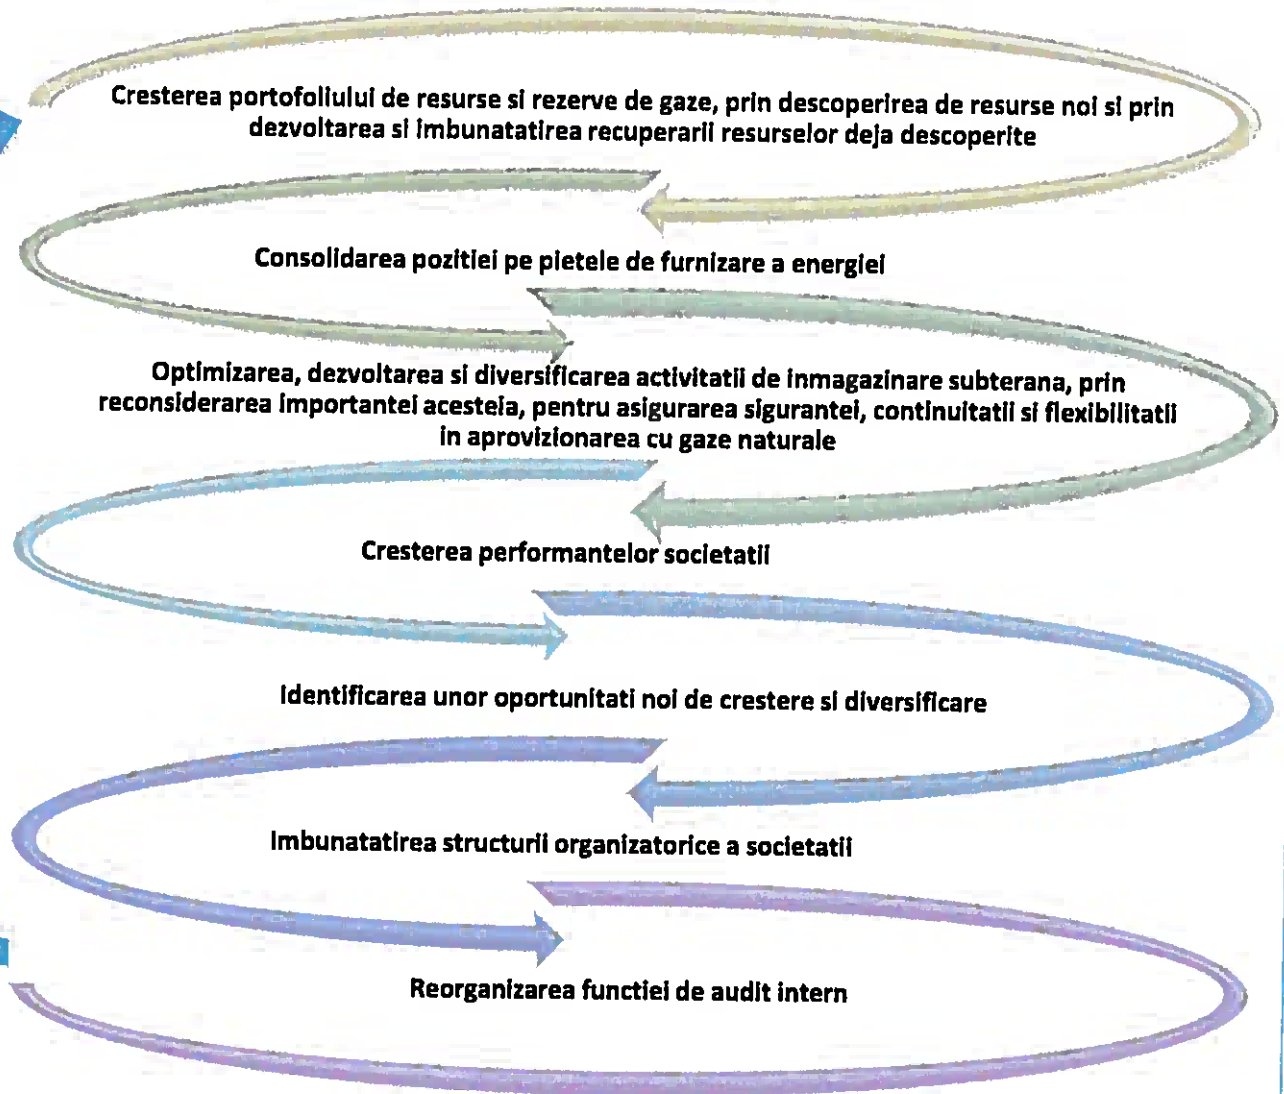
Cresterea portofoliului de resurse si rezerve de gaze, prin descoperirea de resurse noi si prin dezvoltarea si imbunatatirea recuperarii resurselor deja descoperite

Consolidarea pozitiei pe pietele de furnizare a energiei

Optimizarea, dezvoltarea si diversificarea activitatii de inmagazinare subterana, prin reconsiderarea importantei acesteia, pentru asigurarea sigurantei, continuitatii si flexibilitatii in aprovizionarea cu gaze naturale

Cresterea performantelor societatii

Identificarea unor oportunitati noi de crestere si diversificare

Imbunatatirea structurii organizatorice a societatii

Reorganizarea functiei de audit intern